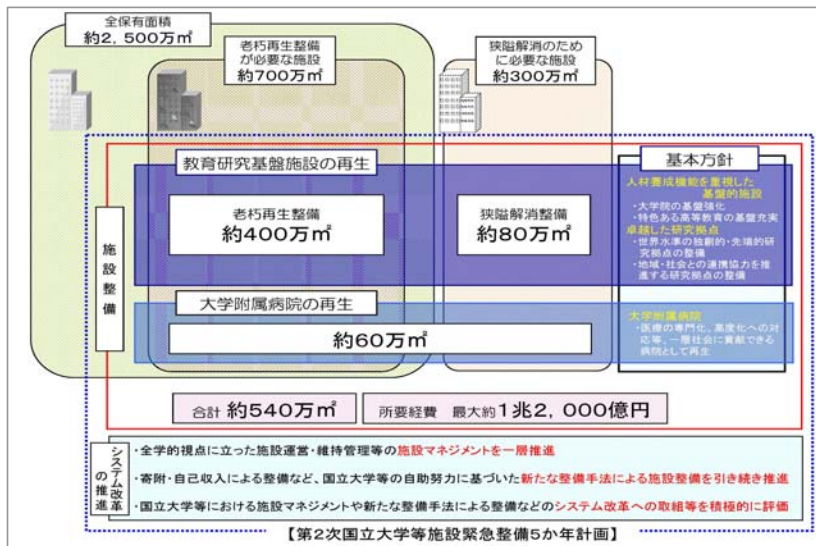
全保有面積
約2，500万㎡

老朽再生整備が必要な施設
約700万㎡

狭隘解消のために必要な施設
約300万㎡

施設整備

教育研究基盤施設の再生

老朽再生整備
約400万㎡

狭隘解消整備
約80万㎡

基本方針

人材養成機能を重視した基盤的施設
・大学院の基盤強化
・特色ある高等教育の基盤充実
卓越した研究拠点
・世界水準の独創的・先端的研究拠点の整備
・地域・社会との連携協力を推進する研究拠点の整備

大学附属病院の再生

約60万㎡

大学附属病院
・医療の専門化，高度化への対応等，一層社会に貢献できる病院として再生

合計 約540万㎡

所要経費 最大約1兆2，000億円

システム改革の推進

・全学的視点に立った施設運営・維持管理等の施設マネジメントを一層推進

・寄附・自己収入による整備など，国立大学等の自助努力に基づいた新たな整備手法による施設整備を引き続き推進

・国立大学等における施設マネジメントや新たな整備手法による整備などのシステム改革への取組等を積極的に評価

【第2次国立大学等施設緊急整備5か年計画】